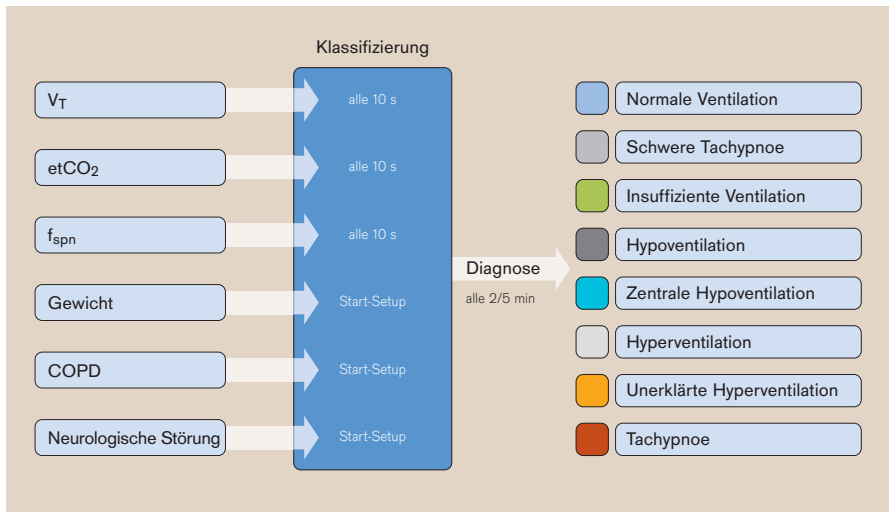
Klassifizierung

$V_T$

alle 10 s

$etCO_2$

alle 10 s

$f_{spn}$

alle 10 s

Gewicht

Start-Setup

COPD

Start-Setup

Neurologische Störung

Start-Setup

Diagnose

alle 2/5 min

Normale Ventilation

Schwere Tachypnoe

Insuffiziente Ventilation

Hypoventilation

Zentrale Hypoventilation

Hyperventilation

Unerklärte Hyperventilation

Tachypnoe